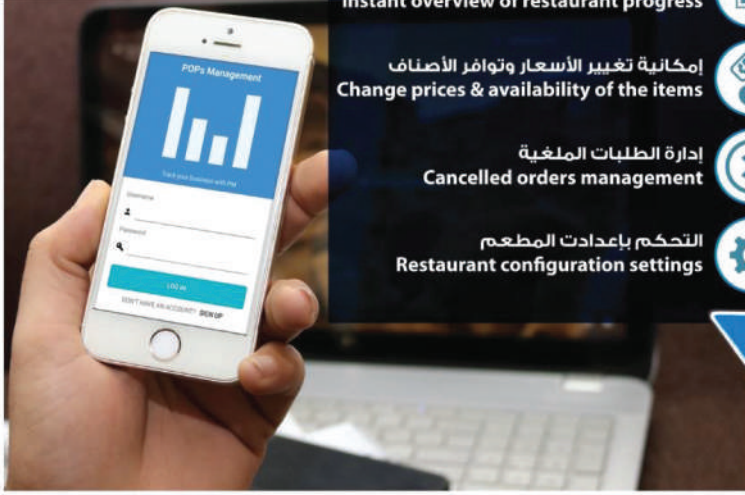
Instant overview of restaurant progress

إمكانية تغيير الأسعار وتوافر الأصناف
Change prices & availability of the items

إدارة الطلبات الملغية
Cancelled orders management

التحكم بإعدادت المطعم
Restaurant configuration settings

POPs Management

Track your business with PM

Username

Password

LOG IN

DON'T HAVE AN ACCOUNT? SIGN UP